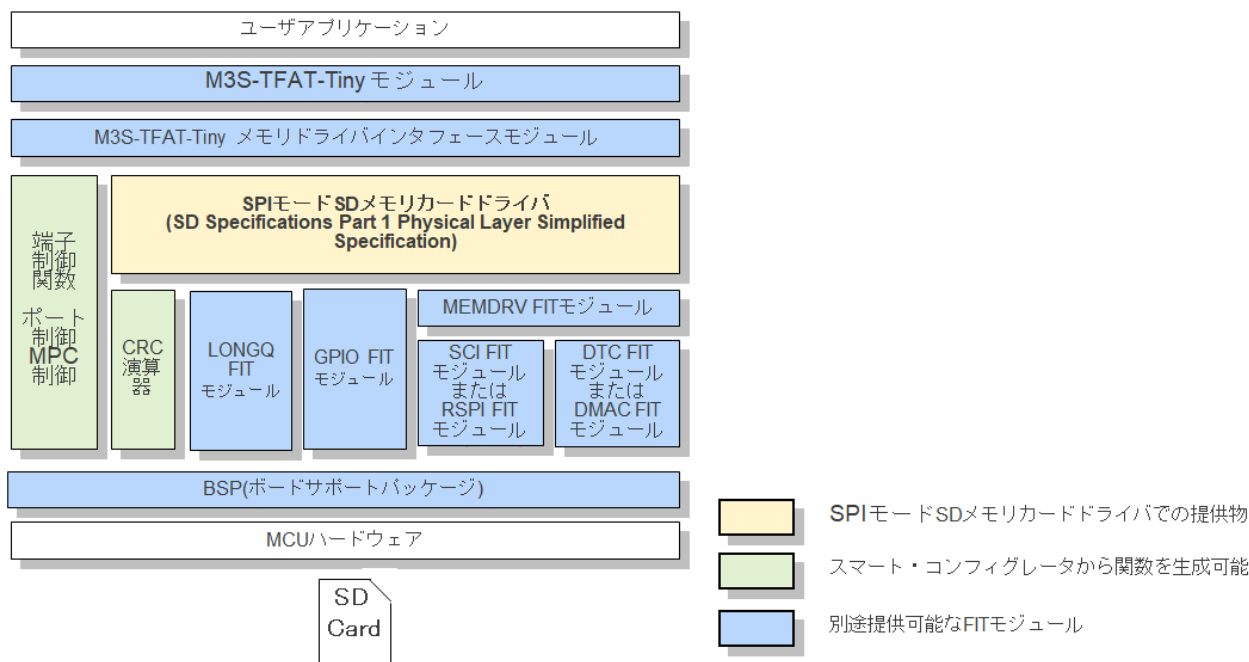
ユーザアプリケーション

M3S-TFAT-Tiny モジュール

M3S-TFAT-Tiny メモリドライバインタフェースモジュール

端子制御関数

ポート制御 MPC制御

SPIモードSDメモリカードドライバ
(SD Specifications Part 1 Physical Layer Simplified Specification)

CRC演算器

LONGQ FIT モジュール

GPIO FIT モジュール

MEMDRV FITモジュール

SCI FIT モジュール または RSPI FIT モジュール

DTC FIT モジュール または DMAC FIT モジュール

BSP(ボードサポートパッケージ)

MCUハードウェア

SD Card

SPIモードSDメモリカードドライバでの提供物

スマート・コンフィグレータから関数を生成可能

別途提供可能なFITモジュール